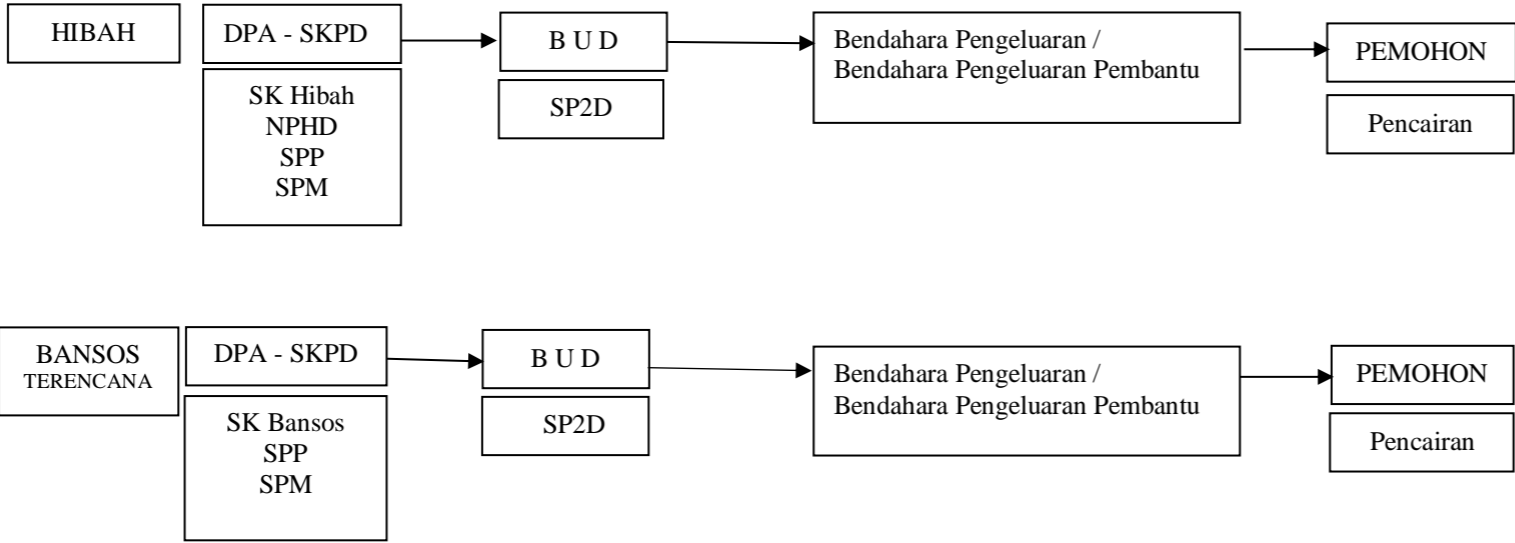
HIBAH

DPA - SKPD

SK Hibah
NPHD
SPP
SPM

B U D

SP2D

Bendahara Pengeluaran /
Bendahara Pengeluaran Pembantu

PEMOHON

Pencairan

BANSOS
TERENCANA

DPA - SKPD

SK Bansos
SPP
SPM

B U D

SP2D

Bendahara Pengeluaran /
Bendahara Pengeluaran Pembantu

PEMOHON

Pencairan